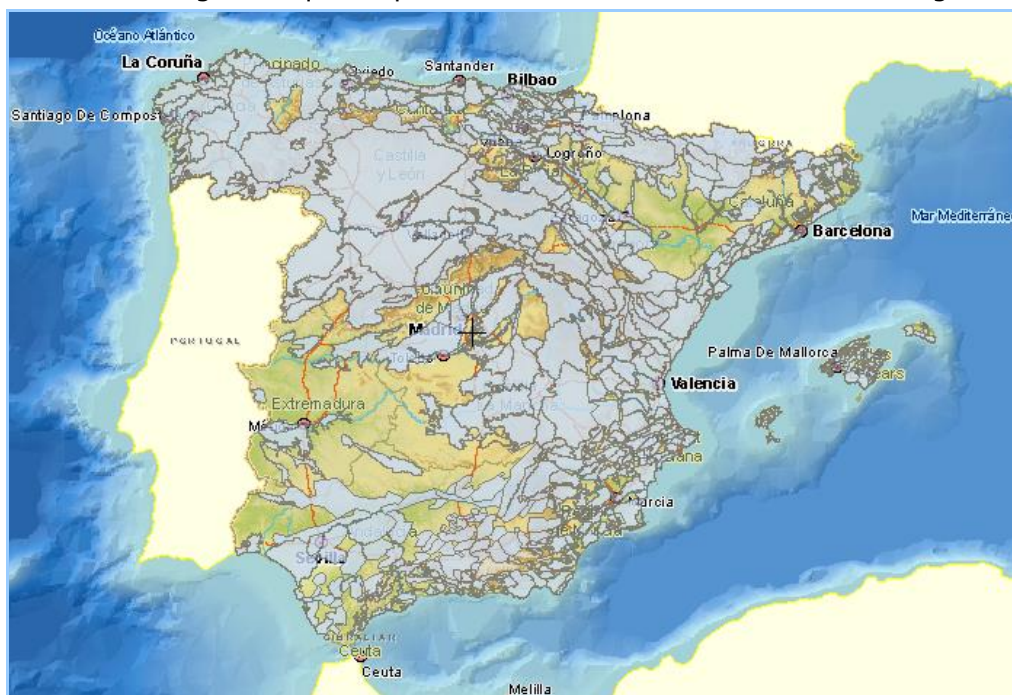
Océano Atlántico
La Coruña
Santander
Oviedo
Bilbao
Santiago De Compost
Pamplona
Logroño
Castilla y León
Cataluña
Mar Mediterráneo
Barcelona
Madrid
PORTUGAL
Palma De Mallorca
Valencia
Extremadura
Murcia
Sevilla
Ceuta
Ceuta
Melilla